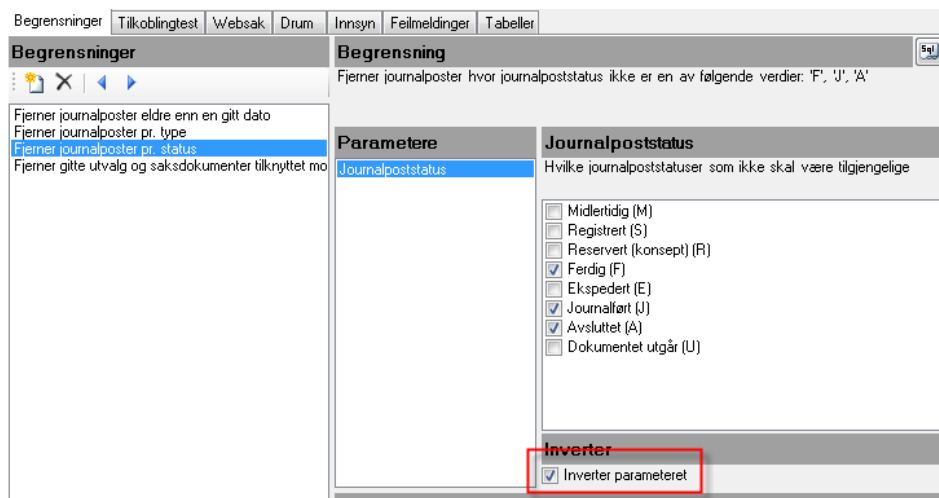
Begrensninger | Tilkoblingstest | Websak | Drum | Innsyn | Feilmeldinger | Tabeller

Begrensninger

Fjerner journalposter eldre enn en gitt dato
Fjerner journalposter pr. type
Fjerner journalposter pr. status
Fjerner gitte utvalg og saksdokumenter tilknyttet mo

Begrensning

Fjerner journalposter hvor journalpoststatus ikke er en av følgende verdier: 'F', 'J', 'A'

Parametere

Journalpoststatus

Journalpoststatus

Hvilke journalpoststatuser som ikke skal være tilgjengelige

Midlertidig (M)
Registrert (S)
Reservert (konsept) (R)
Ferdig (F)
Ekspedert (E)
Journalført (J)
Avsluttet (A)
Dokumentet utgår (U)

Inverter

Inverter parameteret